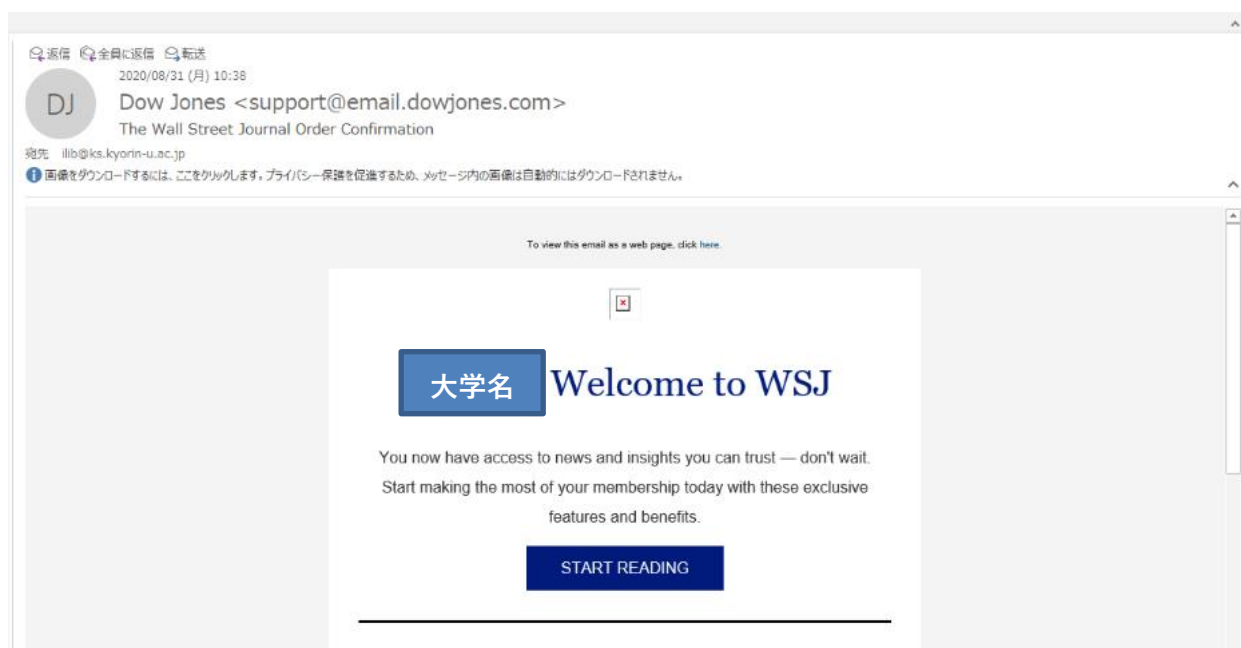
返信 全員に返信 転送

2020/08/31 (月) 10:38

DJ

Dow Jones <support@email.dowjones.com>

The Wall Street Journal Order Confirmation

宛先 ilib@ks.kyorin-u.ac.jp

画像をダウンロードするには、ここをクリックします。プライバシー保護を促進するため、メッセージ内の画像は自動的にはダウンロードされません。

To view this email as a web page, click here.

大学名 Welcome to WSJ

You now have access to news and insights you can trust — don't wait. Start making the most of your membership today with these exclusive features and benefits.

START READING